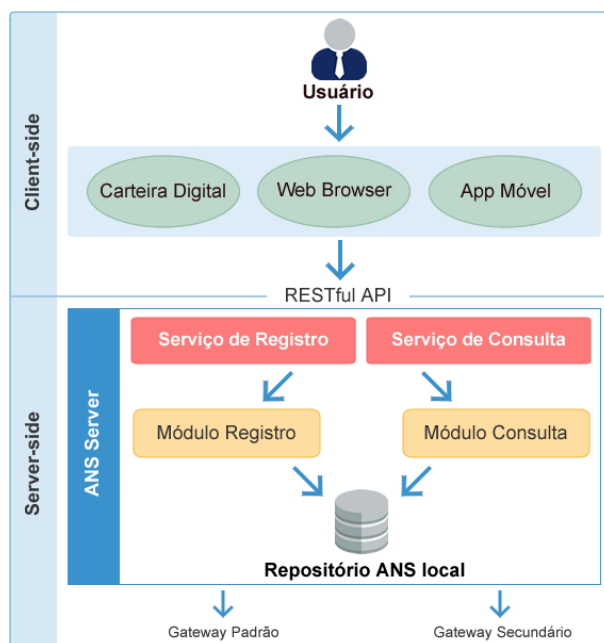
Client-side

Usuário

Carteira Digital

Web Browser

App Móvel

RESTful API

Server-side

ANS Server

Serviço de Registro

Serviço de Consulta

Módulo Registro

Módulo Consulta

Repositório ANS local

Gateway Padrão

Gateway Secundário